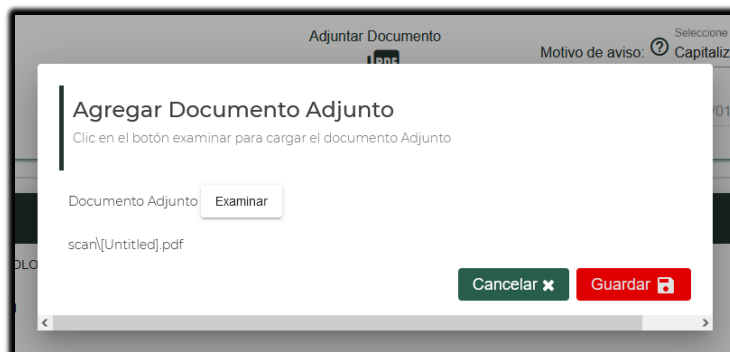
Adjuntar Documento

Seleccione
Motivo de aviso: ⓘ Capitaliz

/01

OLO

Agregar Documento Adjunto

Clic en el botón examinar para cargar el documento Adjunto

Documento Adjunto Examinar

scan\[Untitled].pdf

Cancelar ✖ Guardar